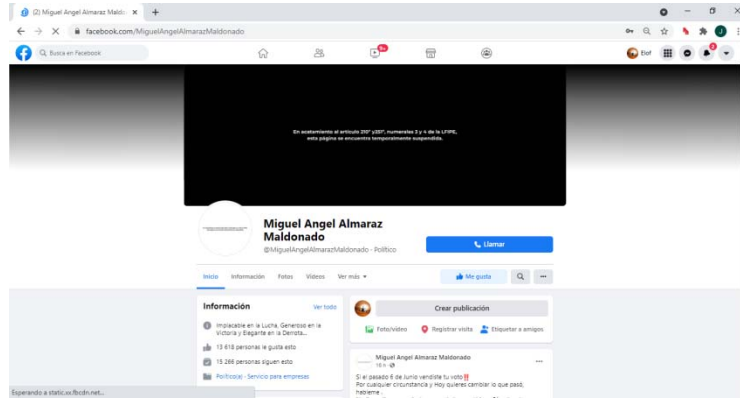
(2) Miguel Angel Almaraz Maldo ×
+
facebook.com/MiguelAngelAlmarazMaldonado
Busca en Facebook
9+
Elof
J
2

En acatamiento al artículo 210° y 251°, numerales 3 y 4 de la LFIPE, esta página se encuentra temporalmente suspendida.

Miguel Angel Almaraz Maldonado
@MiguelAngelAlmarazMaldonado · Político
Llamar
Inicio
Información
Fotos
Videos
Ver más
Me gusta
...

Información
Ver todo
Implacable en la Lucha, Generoso en la Victoria y Elegante en la Derrota...
13 618 personas les gusta esto
15 266 personas siguen esto
Político(a) · Servicio para empresas

Crear publicación
Foto/video
Registrar visita
Etiquetar a amigos

Miguel Angel Almaraz Maldonado
16 h
Si el pasado 6 de Junio vendiste tu voto‼️
Por cualquier circunstancia y Hoy quieras cambiar lo que pasó, habieme...

Esperando a static.xx.fbcdn.net...